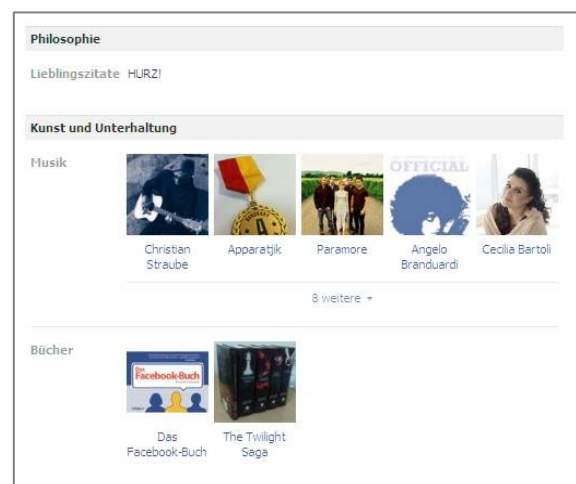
Philosophie

Lieblingszitate HURZ!

Kunst und Unterhaltung

Musik

OFFICIAL

Christian Straube

Apparatjik

Paramore

Angelo Branduardi

Cecilia Bartoli

8 weitere

Bücher

Das Facebook-Buch

Das Facebook-Buch

The Twilight Saga